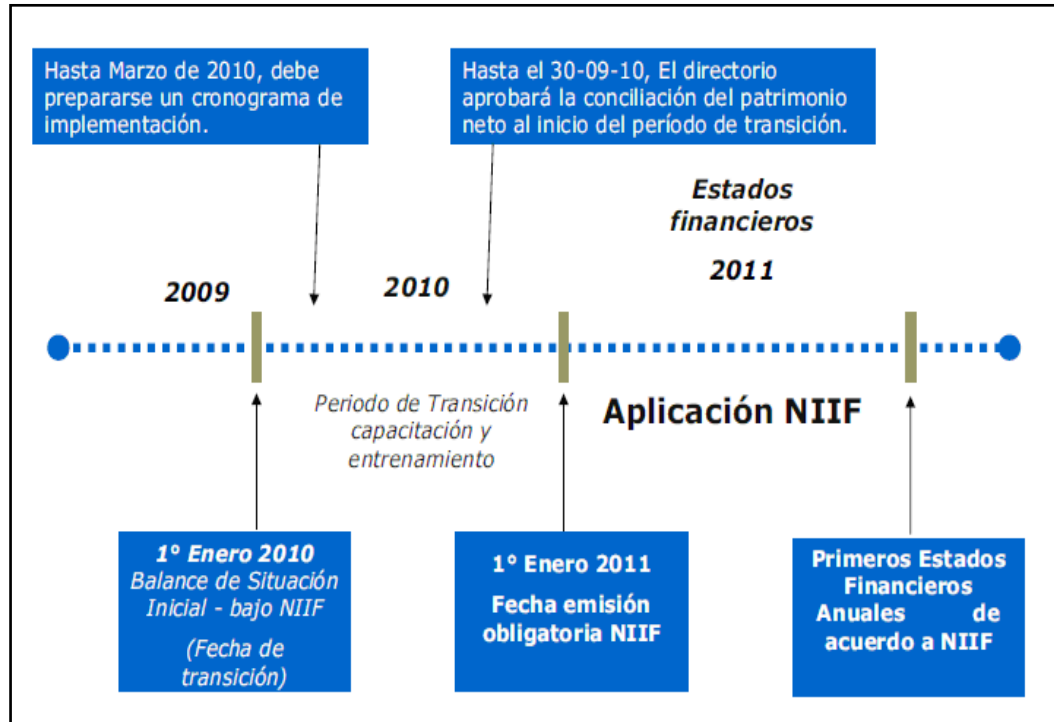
Hasta Marzo de 2010, debe prepararse un cronograma de implementación.

Hasta el 30-09-10, El directorio aprobará la conciliación del patrimonio neto al inicio del período de transición.

Estados financieros

2011

2009

2010

Periodo de Transición capacitación y entrenamiento

Aplicación NIIF

1° Enero 2010
Balance de Situación Inicial - bajo NIIF
(Fecha de transición)

1° Enero 2011
Fecha emisión obligatoria NIIF

Primeros Estados Financieros Anuales de acuerdo a NIIF